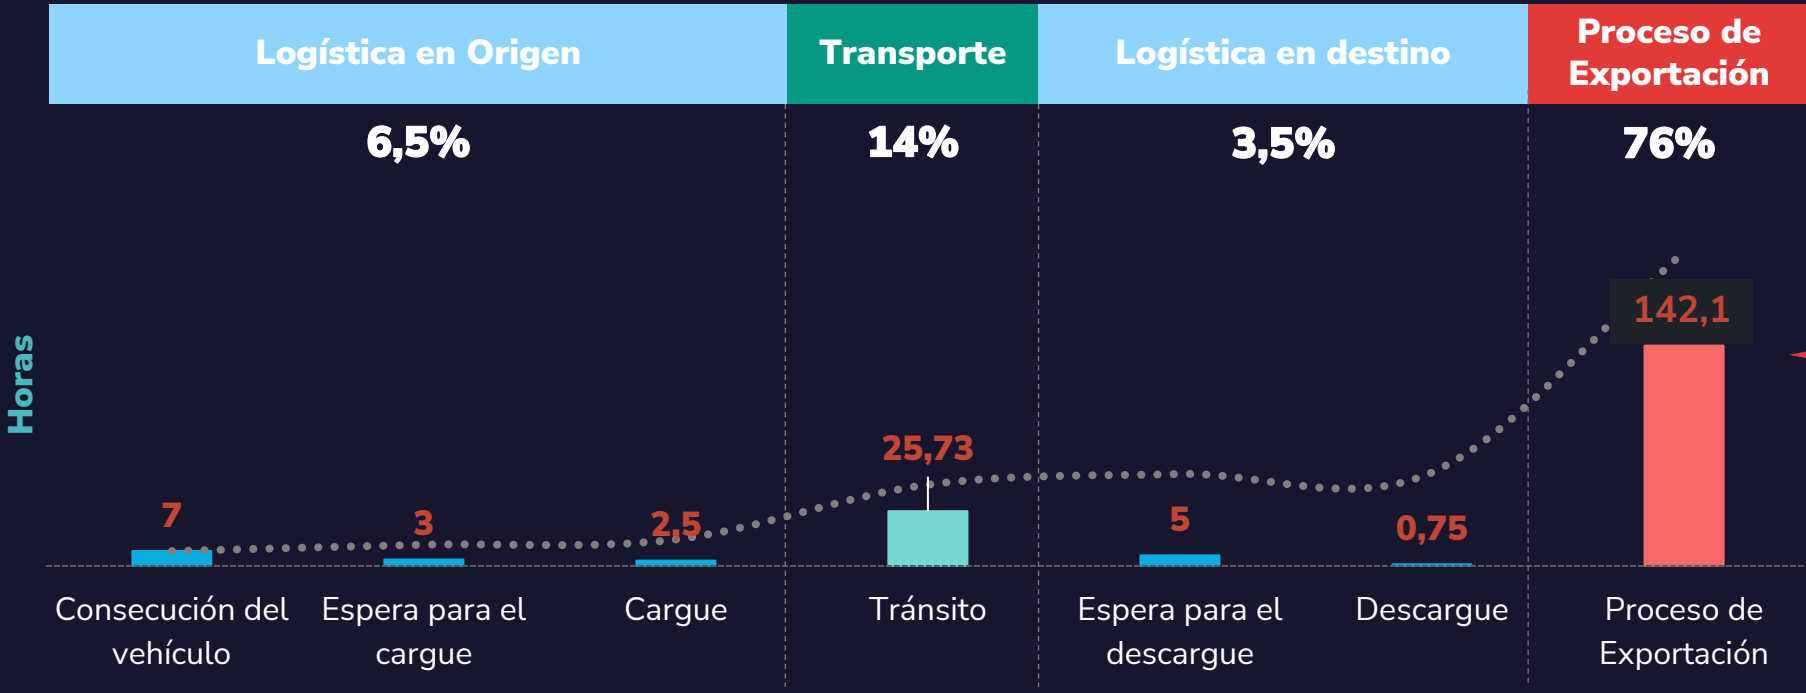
Logística en Origen

Transporte

Logística en destino

Proceso de Exportación

6,5%

14%

3,5%

76%

Horas

7

3

2,5

25,73

5

0,75

142,1

Consecución del vehículo

Espera para el cargue

Cargue

Tránsito

Espera para el descargue

Descargue

Proceso de Exportación